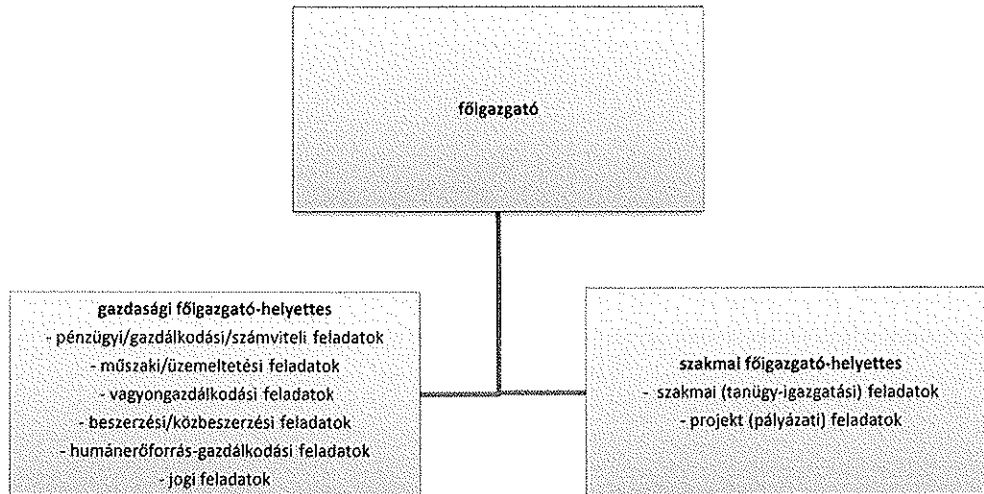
főigazgató

gazdasági főigazgató-helyettes
- pénzügyi/gazdálkodási/számviteli feladatok
- műszaki/üzemeltetési feladatok
- vagyongazdálkodási feladatok
- beszerzési/közbeszerzési feladatok
- humánerőforrás-gazdálkodási feladatok
- jogi feladatok

szakmai főigazgató-helyettes
- szakmai (tanügy-igazgatási) feladatok
- projekt (pályázati) feladatok